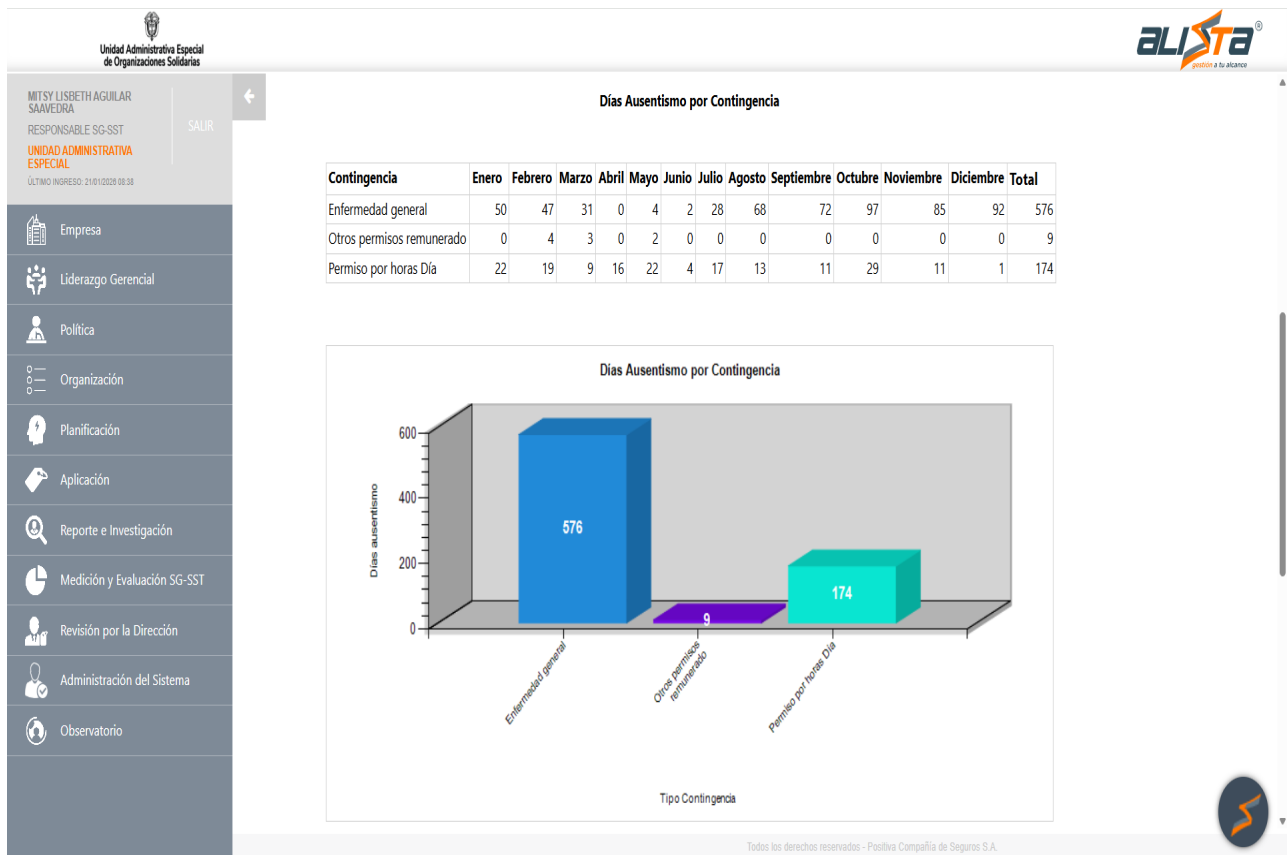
Unidad Administrativa Especial de Organizaciones Solidarias

ALISTA®
gestión a tu alcance

MITSY LISBETH AGUILAR SAAVEDRA
RESPONSABLE SG-SST
UNIDAD ADMINISTRATIVA ESPECIAL
ÚLTIMO INGRESO: 21/01/2026 08:38
SALIR

Empresa
Liderazgo Gerencial
Política
Organización
Planificación
Aplicación
Reporte e Investigación
Medición y Evaluación SG-SST
Revisión por la Dirección
Administración del Sistema
Observatorio

Días Ausentismo por Contingencia

| Contingencia | Enero | Febrero | Marzo | Abril | Mayo | Junio | Julio | Agosto | Septiembre | Octubre | Noviembre | Diciembre | Total |
|---|---|---|---|---|---|---|---|---|---|---|---|---|---|
| Enfermedad general | 50 | 47 | 31 | 0 | 4 | 2 | 28 | 68 | 72 | 97 | 85 | 92 | 576 |
| Otros permisos remunerado | 0 | 4 | 3 | 0 | 2 | 0 | 0 | 0 | 0 | 0 | 0 | 0 | 9 |
| Permiso por horas Día | 22 | 19 | 9 | 16 | 22 | 4 | 17 | 13 | 11 | 29 | 11 | 1 | 174 |

Días Ausentismo por Contingencia

Días ausentismo
600
400
200
0
576
9
174
Enfermedad general
Otros permisos remunerado
Permiso por horas Día
Tipo Contingencia

Todos los derechos reservados - Positiva Compañía de Seguros S.A.